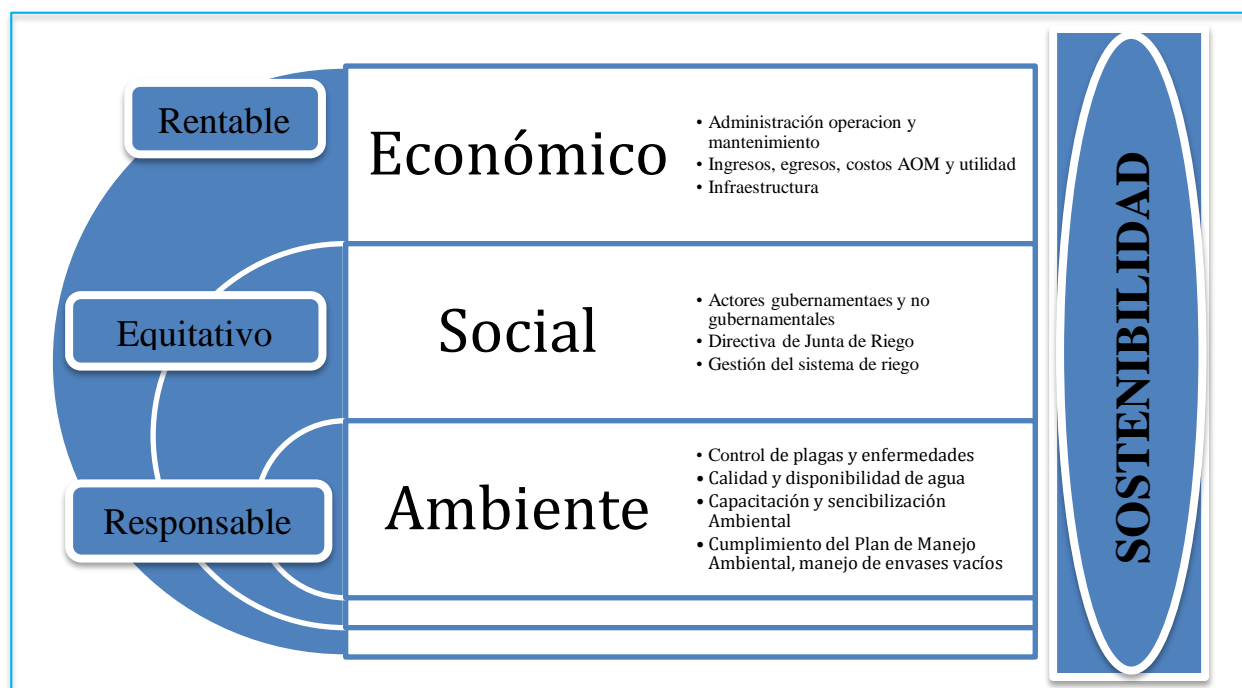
Rentable

Económico

- Administración operacion y mantenimiento
- Ingresos, egresos, costos AOM y utilidad
- Infraestructura

Equitativo

Social

- Actores gubernamentaes y no gubernamentales
- Directiva de Junta de Riego
- Gestión del sistema de riego

Responsable

Ambiente

- Control de plagas y enfermedades
- Calidad y disponibilidad de agua
- Capacitación y sencibilización Ambiental
- Cumplimiento del Plan de Manejo Ambiental, manejo de envases vacíos

SOSTENIBILIDAD